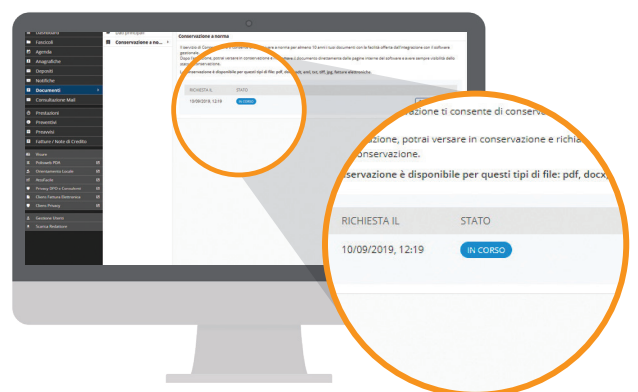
Dashboard
Fornitori
Agenda
Anagrafiche
Depositi
Notifiche
Documenti
Consultazione Mail
Produzioni
Preventivi
Preventivi
Fatture / Note di Credito
Dati principali
Conservazione a no...
Conservazione a norma
Il servizio di Conservazione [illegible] a norma per almeno 10 anni i tuoi documenti con la facilità offerta dall'integrazione con il software gestionale.
Dopo l'attivazione, potrai versare in conservazione e richiamare i documenti direttamente dalle pagine interne del software e avere sempre visibilità dello stato di conservazione.
La conservazione è disponibile per questi tipi di file: pdf, docx, odt, xml, txt, tiff, jpg, fatture elettroniche.
RICHIESTA IL
STATO
10/09/2019, 12:19
IN CORSO
...vazione ti consente di conserva...
...azione, potrai versare in conservazione e richia...
...onservazione.
...servazione è disponibile per questi tipi di file: pdf, docx,...
RICHIESTA IL
STATO
10/09/2019, 12:19
IN CORSO